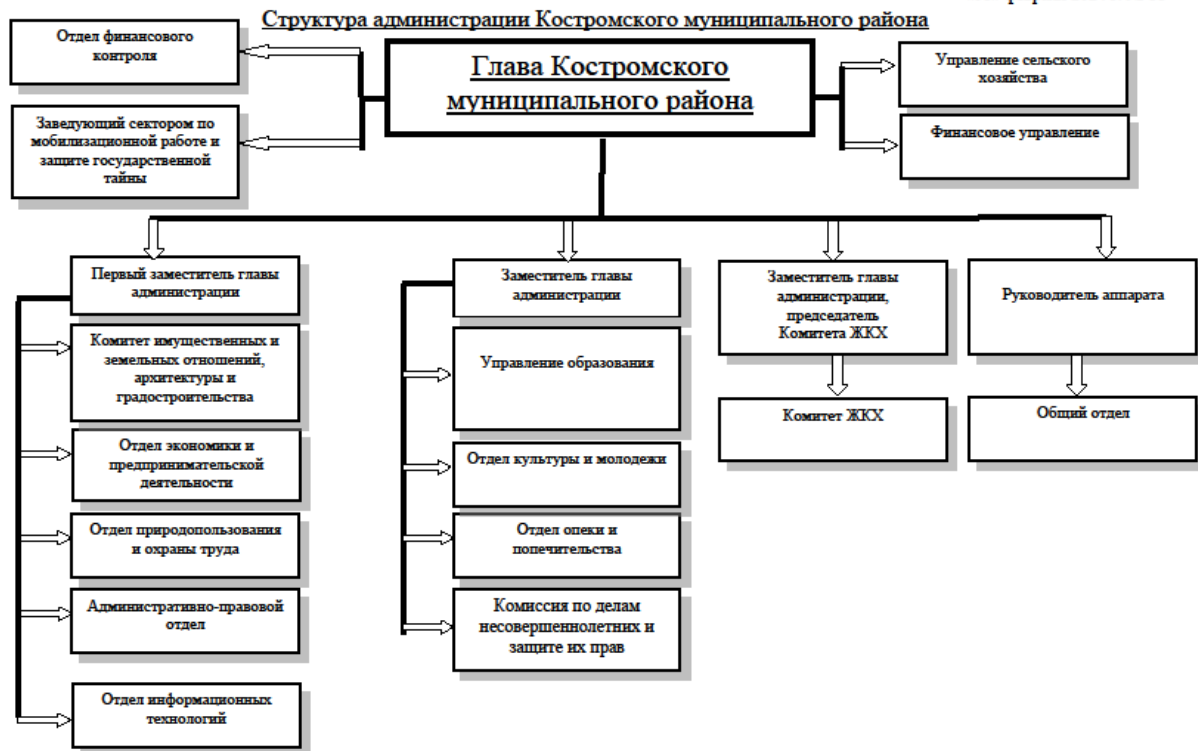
Структура администрации Костромского муниципального района

Глава Костромского муниципального района

Отдел финансового контроля

Заведующий сектором по мобилизационной работе и защите государственной тайны

Управление сельского хозяйства

Финансовое управление

Первый заместитель главы администрации

Комитет имущественных и земельных отношений, архитектуры и градостроительства

Отдел экономики и предпринимательской деятельности

Отдел природопользования и охраны труда

Административно-правовой отдел

Отдел информационных технологий

Заместитель главы администрации

Управление образования

Отдел культуры и молодежи

Отдел опеки и попечительства

Комиссия по делам несовершеннолетних и защите их прав

Заместитель главы администрации, председатель Комитета ЖКХ

Комитет ЖКХ

Руководитель аппарата

Общий отдел